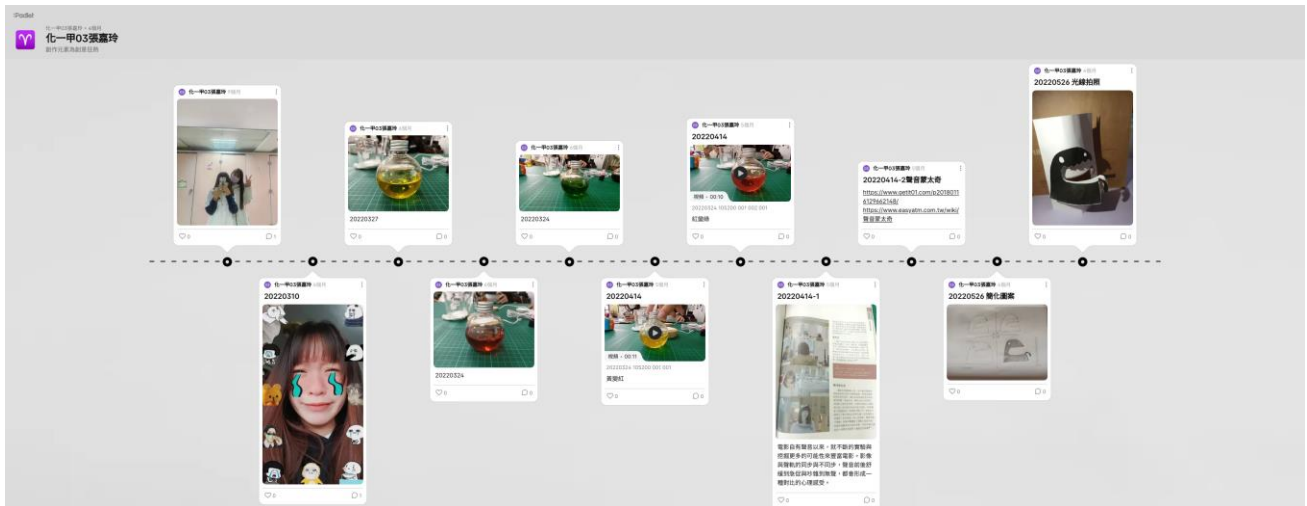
Padlet

化一甲03張嘉玲 • 4個月
化一甲03張嘉玲
創作元素為創意目標

化一甲03張嘉玲 4個月
♡0 ▢1

化一甲03張嘉玲 4個月
20220327
♡0 ▢0

化一甲03張嘉玲 4個月
20220324
♡0 ▢0

化一甲03張嘉玲 4個月
20220414
視頻 • 00:10
20220324 105200 001 002 001
紅變綠
♡0 ▢0

化一甲03張嘉玲 4個月
20220414-2聲音蒙太奇
https://www.gettt01.com/p20180116129662148/
https://www.easyatm.com.tw/wiki/聲音蒙太奇
♡0 ▢0

化一甲03張嘉玲 4個月
20220526 光線拍照
♡0 ▢0

化一甲03張嘉玲 4個月
20220310
♡0 ▢1

化一甲03張嘉玲 4個月
20220324
♡0 ▢0

化一甲03張嘉玲 4個月
20220414
視頻 • 00:11
20220324 105200 001 001
黃變紅
♡0 ▢0

化一甲03張嘉玲 4個月
20220414-1
電影自有聲音以來，就不斷的實驗與挖掘更多的可能性來豐富電影。影像與聲軌的同步與不同步，聲音的進舒緩到急促與外種到無聲，都會形成一種對比的心理感受。
♡0 ▢0

化一甲03張嘉玲 4個月
20220526 簡化圖案
♡0 ▢0